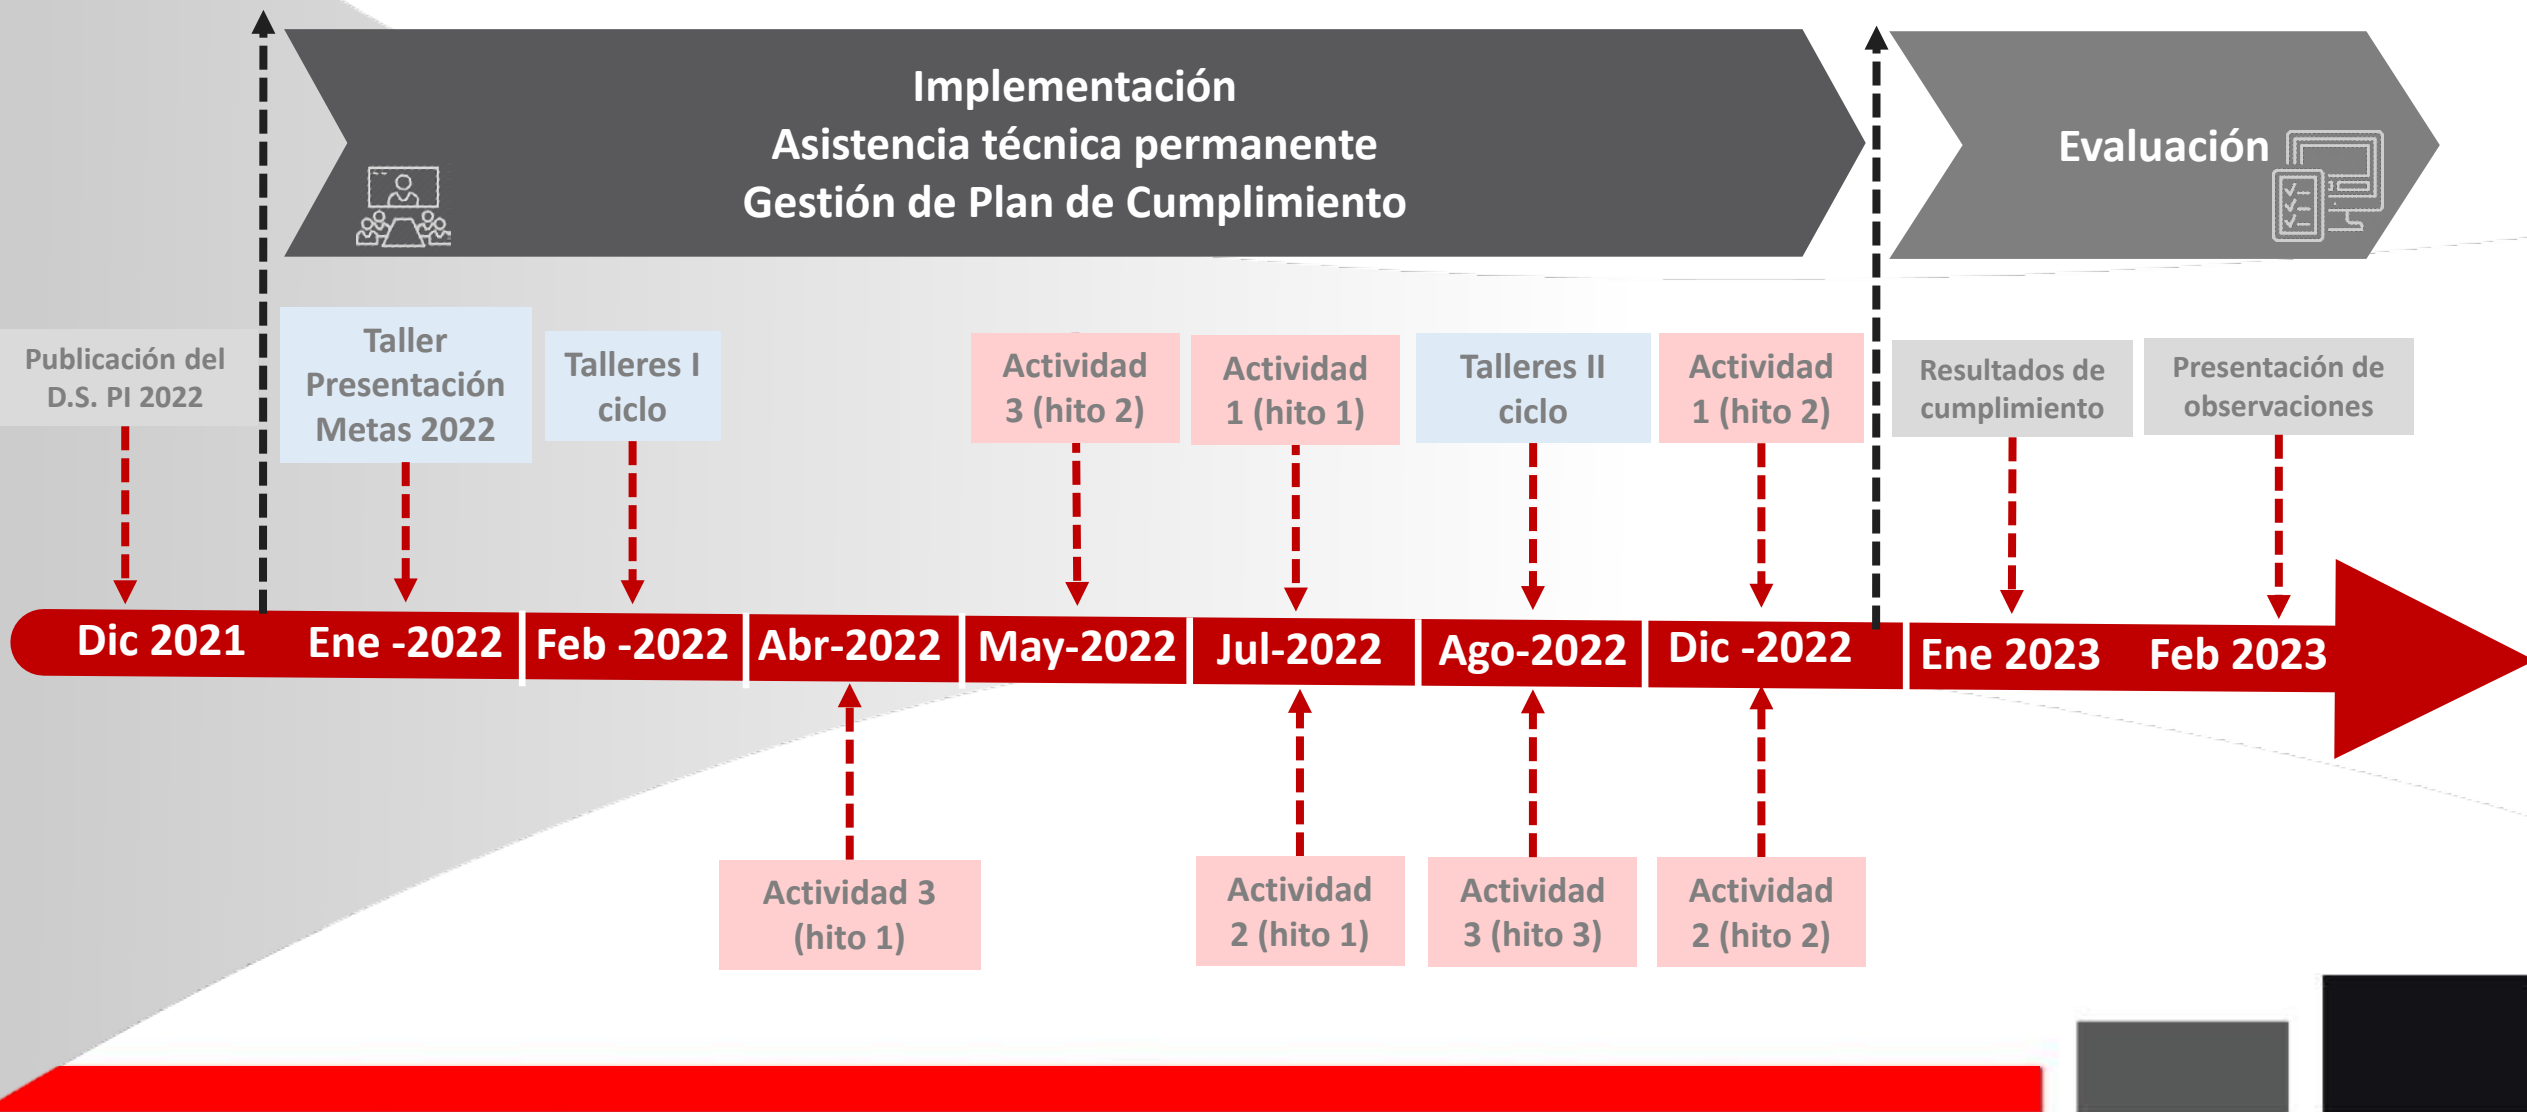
Implementación
Asistencia técnica permanente
Gestión de Plan de Cumplimiento

Evaluación

Publicación del D.S. PI 2022

Taller Presentación Metas 2022

Talleres I ciclo

Actividad 3 (hito 2)

Actividad 1 (hito 1)

Talleres II ciclo

Actividad 1 (hito 2)

Resultados de cumplimiento

Presentación de observaciones

Dic 2021 | Ene -2022 | Feb -2022 | Abr-2022 | May-2022 | Jul-2022 | Ago-2022 | Dic -2022 | Ene 2023 | Feb 2023

Actividad 3 (hito 1)

Actividad 2 (hito 1)

Actividad 3 (hito 3)

Actividad 2 (hito 2)